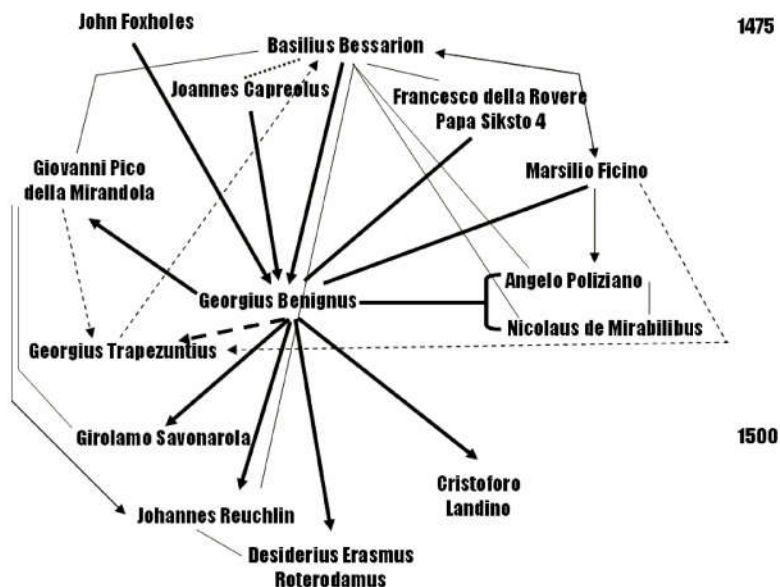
John Foxholes

Basilius Bessarion

1475

Joannes Capreolus

Francesco della Rovere Papa Siksto 4

Giovanni Pico della Mirandola

Marsilio Ficino

Georgius Benignus

Angelo Poliziano

Nicolaus de Mirabilibus

Georgius Trapezuntius

Girolamo Savonarola

1500

Cristoforo Landino

Johannes Reuchlin

Desiderius Erasmus Roterodamus